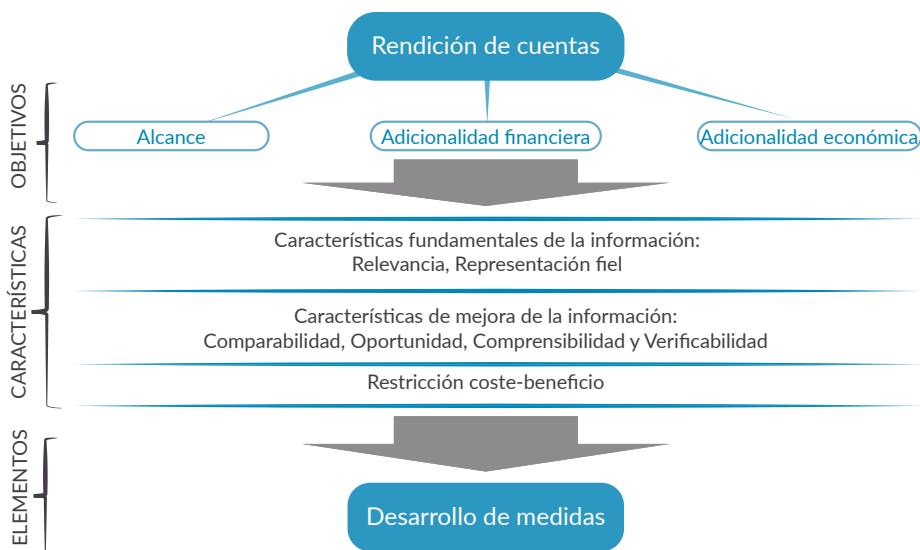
Rendición de cuentas

OBJETIVOS

Alcance

Adicionalidad financiera

Adicionalidad económica

CARACTERÍSTICAS

Características fundamentales de la información: Relevancia, Representación fiel

Características de mejora de la información: Comparabilidad, Oportunidad, Comprensibilidad y Verificabilidad

Restricción coste-beneficio

ELEMENTOS

Desarrollo de medidas